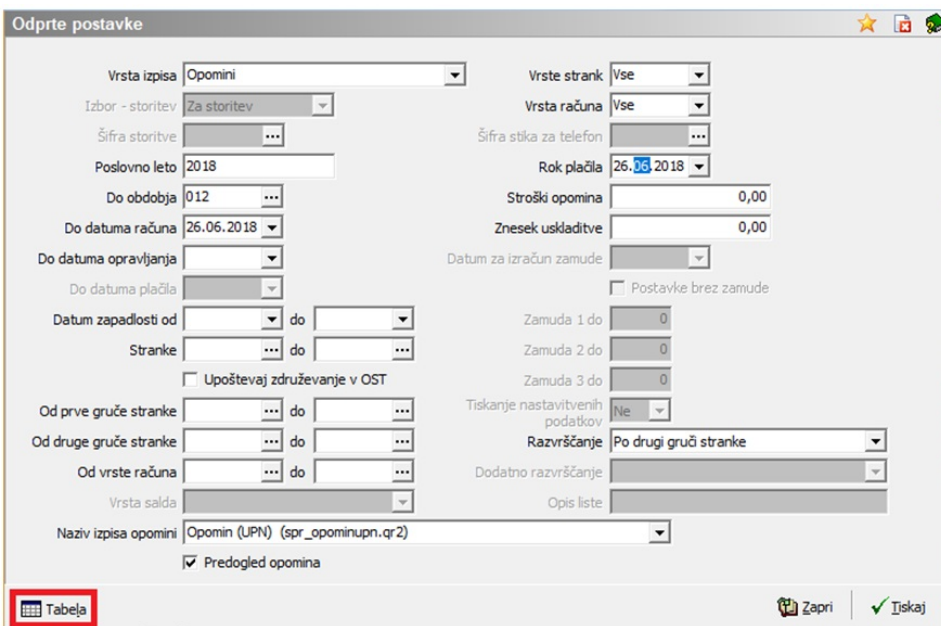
Odprte postavke

Vrsta izpisa Opomini
Izbor - storitev Za storitev
Šifra storitve
Poslovno leto 2018
Do obdobja 012
Do datuma računa 26.06.2018
Do datuma opravljanja
Do datuma plačila
Datum zapadlosti od do
Stranke do
Upoštevaj združevanje v OST
Od prve gruče stranke do
Od druge gruče stranke do
Od vrste računa do
Vrsta salda
Naziv izpisa opomini Opomin (UPN) (spr_opominupn.qr2)
Predogled opomina

Vrste strank Vse
Vrsta računa Vse
Šifra stika za telefon
Rok plačila 26.06.2018
Stroški opomina 0,00
Znesek uskladitve 0,00
Datum za izračun zamude
Postavke brez zamude
Zamuda 1 do 0
Zamuda 2 do 0
Zamuda 3 do 0
Tiskanje nastavitvenih podatkov Ne
Razvrščanje Po drugi gruči stranke
Dodatno razvrščanje
Opis liste

Tabela
Zapri
Tiskaj